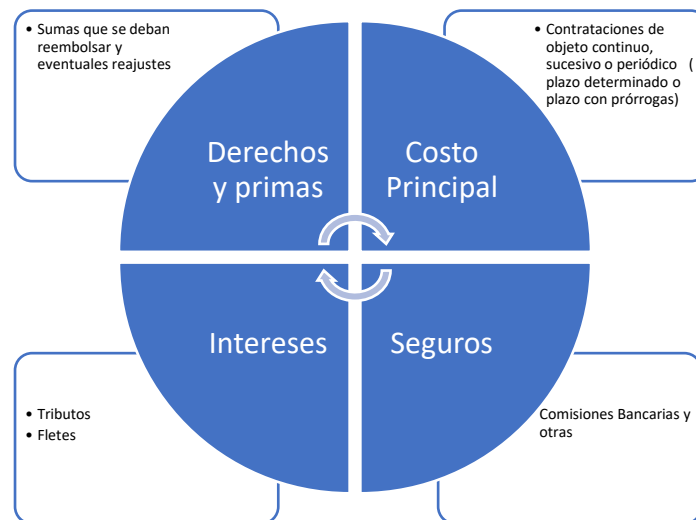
• Sumas que se deban reembolsar y eventuales reajustes

• Contrataciones de objeto continuo, sucesivo o periódico ( plazo determinado o plazo con prórrogas)

Derechos y primas

Costo Principal

Intereses

Seguros

• Tributos
• Fletes

Comisiones Bancarias y otras